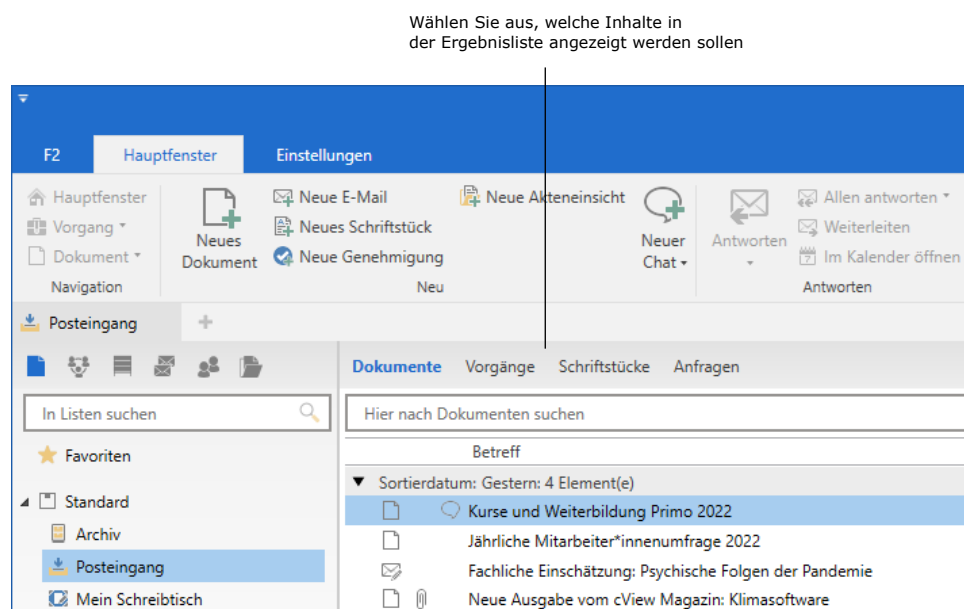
Wählen Sie aus, welche Inhalte in der Ergebnisliste angezeigt werden sollen

F2 Hauptfenster Einstellungen

Hauptfenster
Vorgang ▾
Dokument ▾
Navigation

Neues Dokument
Neue E-Mail
Neues Schriftstück
Neue Genehmigung
Neue Akteneinsicht
Neuer Chat ▾
Neu

Antworten ▾
Allen antworten ▾
Weiterleiten
Im Kalender öffnen
Antworten

Posteingang +

In Listen suchen
Favoriten
Standard
Archiv
Posteingang
Mein Schreibtisch

Dokumente Vorgänge Schriftstücke Anfragen
Hier nach Dokumenten suchen
Betreff
Sortierdatum: Gestern: 4 Element(e)
Kurse und Weiterbildung Primo 2022
Jährliche Mitarbeiter*innenumfrage 2022
Fachliche Einschätzung: Psychische Folgen der Pandemie
Neue Ausgabe vom cView Magazin: Klimasoftware